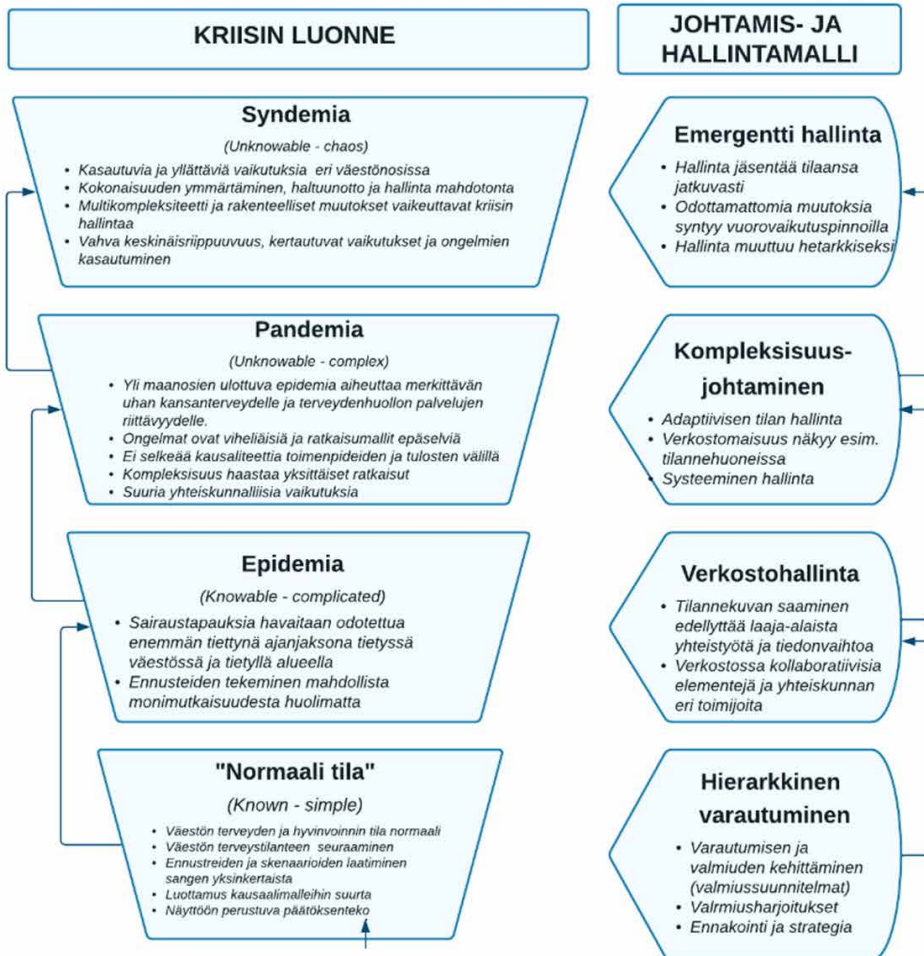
KRIISIN LUONNE

JOHTAMIS- JA HALLINTAMALLI

Syndemia

(Unknowable - chaos)

- Kasautuvia ja yllättäviä vaikutuksia eri väestönosissa
- Kokonaisuuden ymmärtäminen, haltuunotto ja hallinta mahdotonta
- Multikompleksiteetti ja rakenteelliset muutokset vaikeuttavat kriisin hallintaa
- Vahva keskinäisriippuvuus, kertautuvat vaikutukset ja ongelmien kasautuminen

Emergentti hallinta

- Hallinta jäsentää tilaansa jatkuvasti
- Odottamattomia muutoksia syntyy vuorovaikutuspinnoilla
- Hallinta muuttuu hetarkkiseksi

Pandemia

(Unknowable - complex)

- Yli maanosien ulottuva epidemia aiheuttaa merkittävän uhan kansanterveydelle ja terveydenhuollon palvelujen riittävyydelle.
- Ongelmat ovat viheliäisiä ja ratkaisumallit epäselviä
- Ei selkeää kausaliteettia toimenpideiden ja tulosten välillä
- Kompleksisuus haastaa yksittäiset ratkaisut
- Suuria yhteiskunnalliisia vaikutuksia

Kompleksisuus-johtaminen

- Adaptiivisen tilan hallinta
- Verkostomaisuus näkyy esim. tilannehuoneissa
- Systeeminen hallinta

Epidemia

(Knowable - complicated)

- Sairaustapauksia havaitaan odotettua enemmän tiettynä ajanjaksona tietyssä väestössä ja tietyllä alueella
- Ennusteiden tekeminen mahdollista monimutkaisuudesta huolimatta

Verkostohallinta

- Tilannekuvan saaminen edellyttää laaja-alaista yhteistyötä ja tiedonvaihtoa
- Verkostossa kollaboratiivisia elementejä ja yhteiskunnan eri toimijoita

"Normaali tila"

(Known - simple)

- Väestön terveyden ja hyvinvoinnin tila normaali
- Väestön terveystilanteen seuraaminen
- Ennustreiden ja skenaarioiden laatiminen sangen yksinkertaista
- Luottamus kausaalimalleihin suurta
- Näyttöön perustuva päätöksenteko

Hierarkkinen varautuminen

- Varautumisen ja valmiuden kehittäminen (valmiussuunnitelmat)
- Valmiusharjoitukset
- Ennakointi ja strategia